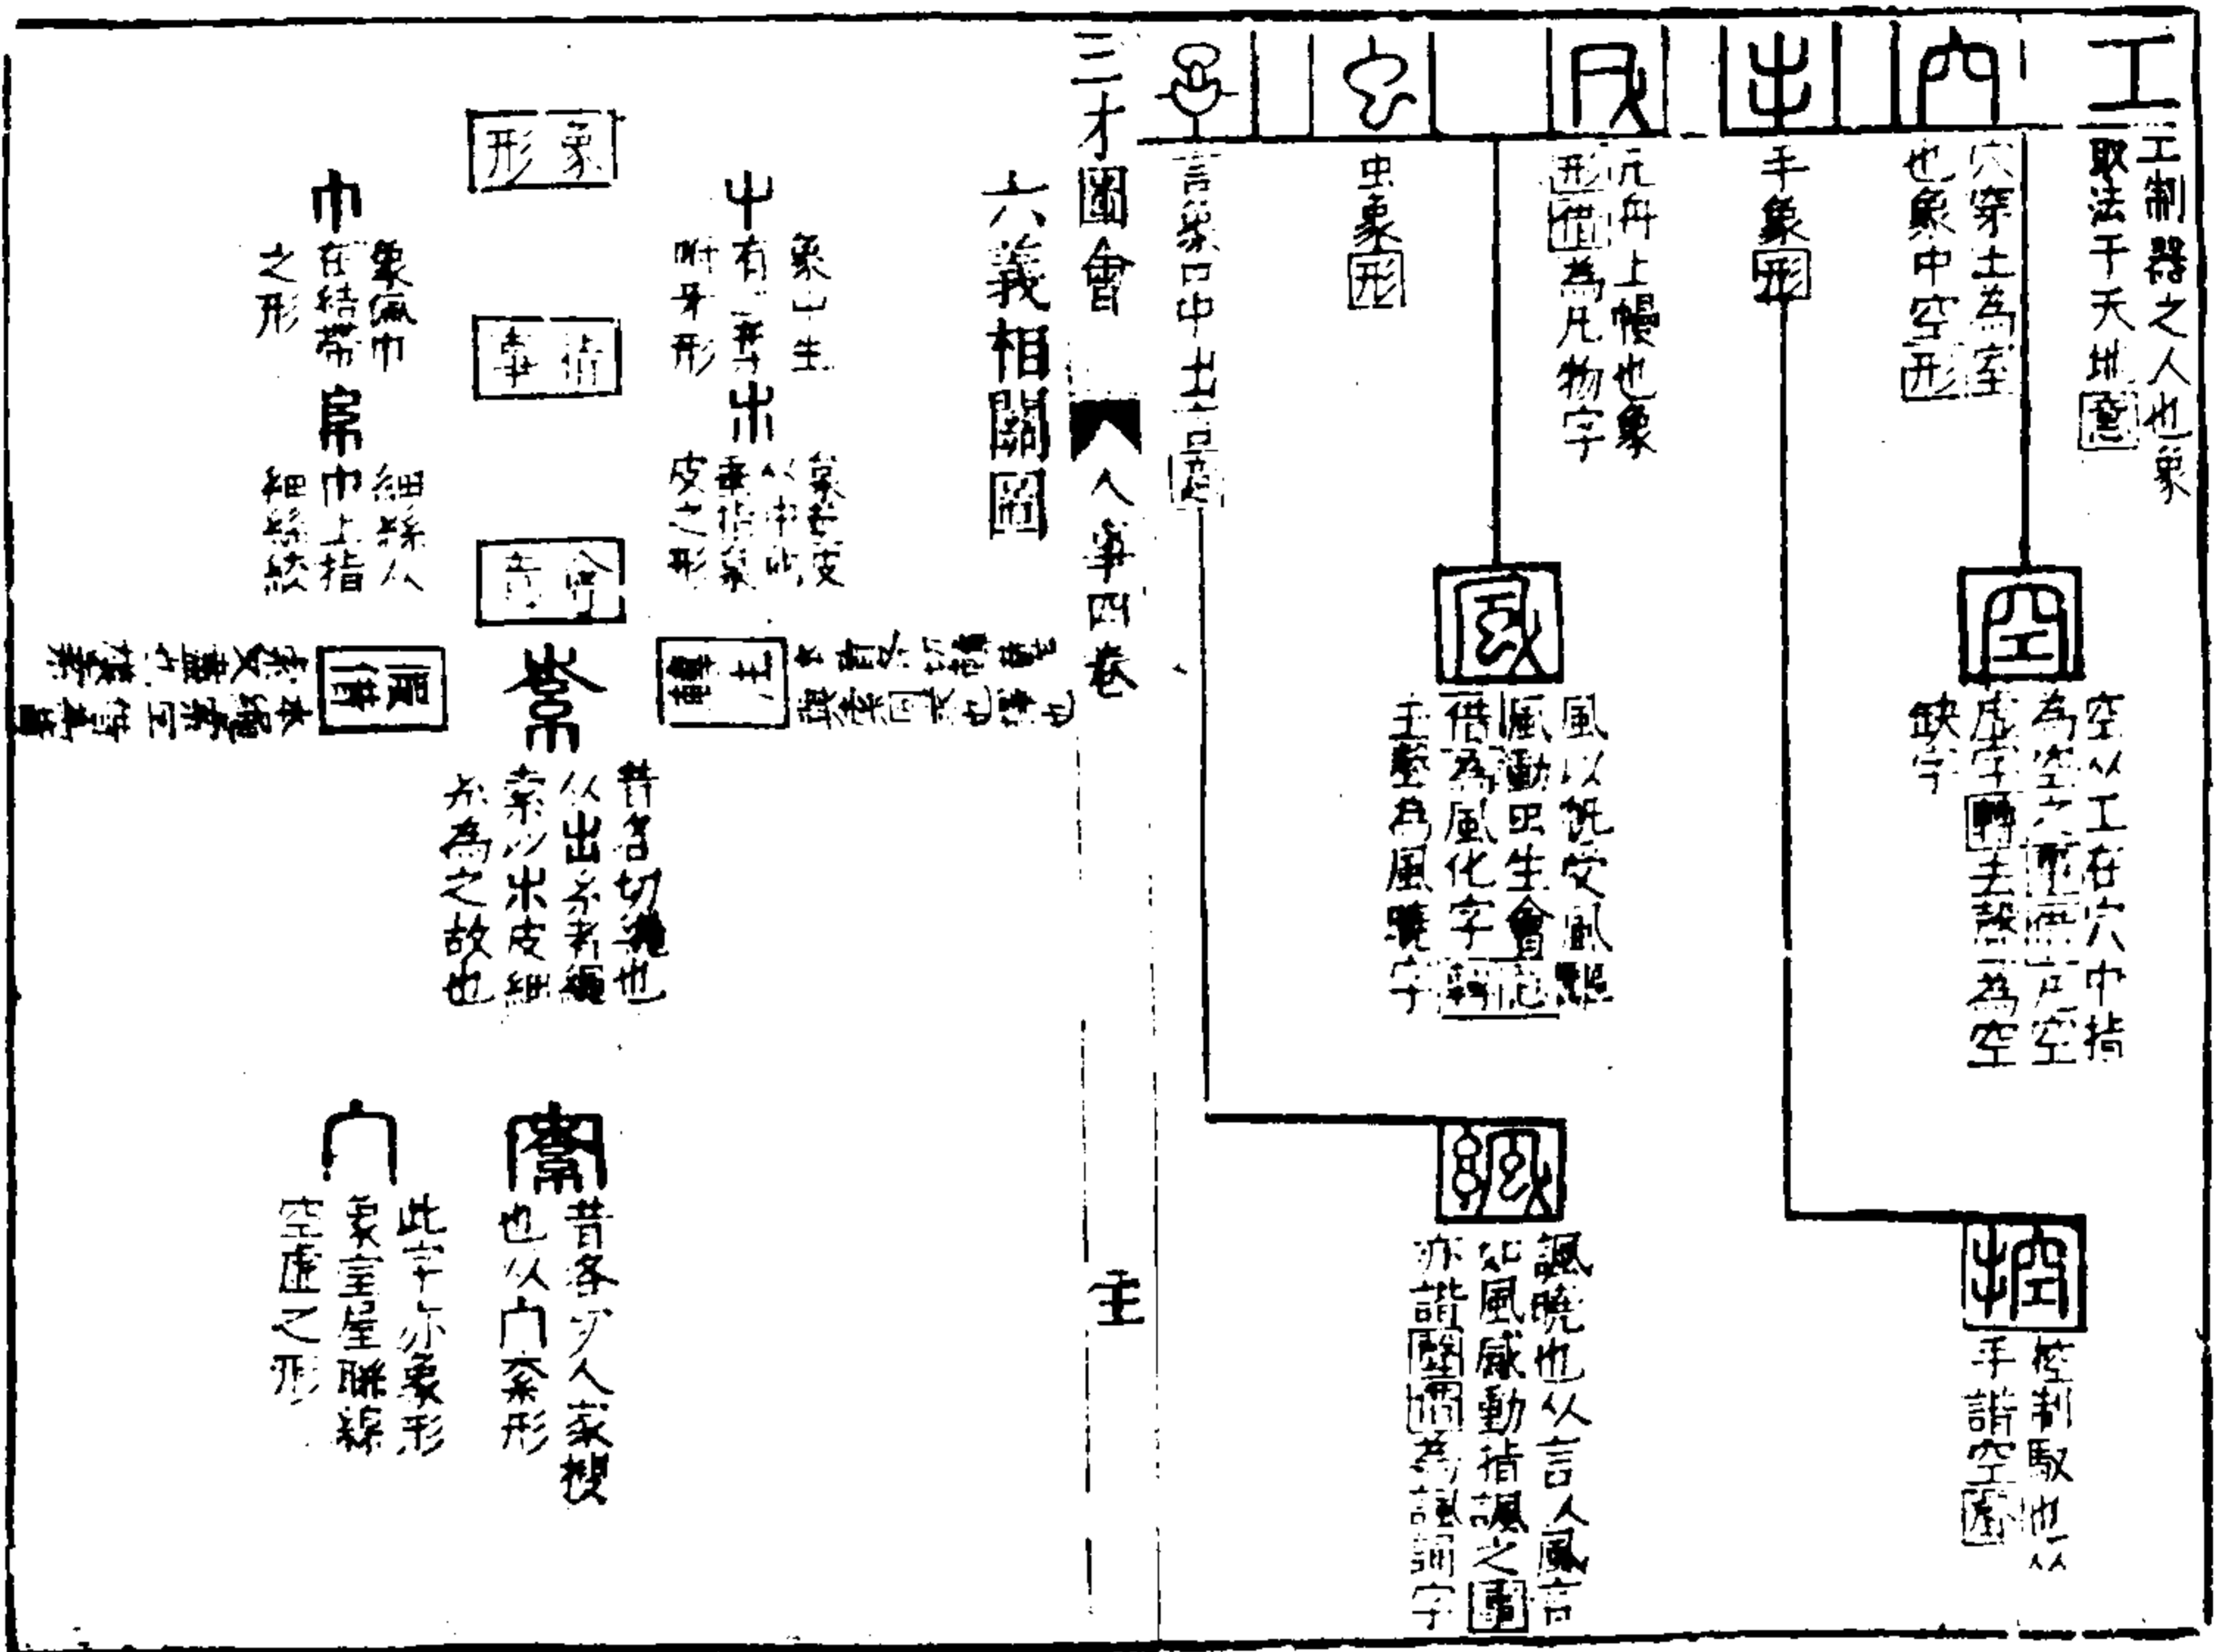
工 内 出 凡 虫 言

工制器之人也象取法于天地意

穴穿土為室也象中空形

手象形

凡舟上幔也象形借為凡物字

虫象形

言象口中出言意

空
空从工在穴中指為空之意亦轉去聲為空缺字

風
風从虫从凡風動虫生會意借為風化字亦去聲為風諷字

控
控制馭也从手諧空聲

諷
諷曉也从言从風言如風感動指諷之意亦諧聲轉為諷誦字

三才圖會 人事四卷

六義相關圖

象形

巾 象佩巾在結帶之形

帛 細絲从巾上指細絲紋

指事

中 象中生中有一事出

朮 象表皮从中出垂指象皮之形

會意

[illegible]

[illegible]

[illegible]

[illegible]

常 昔各切絲也从出从糸謂細絲以朮皮亦為之故也

宀 此字亦象形象室屋聯綿空虚之形

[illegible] 昔各切人家棲也从人宀象形

主